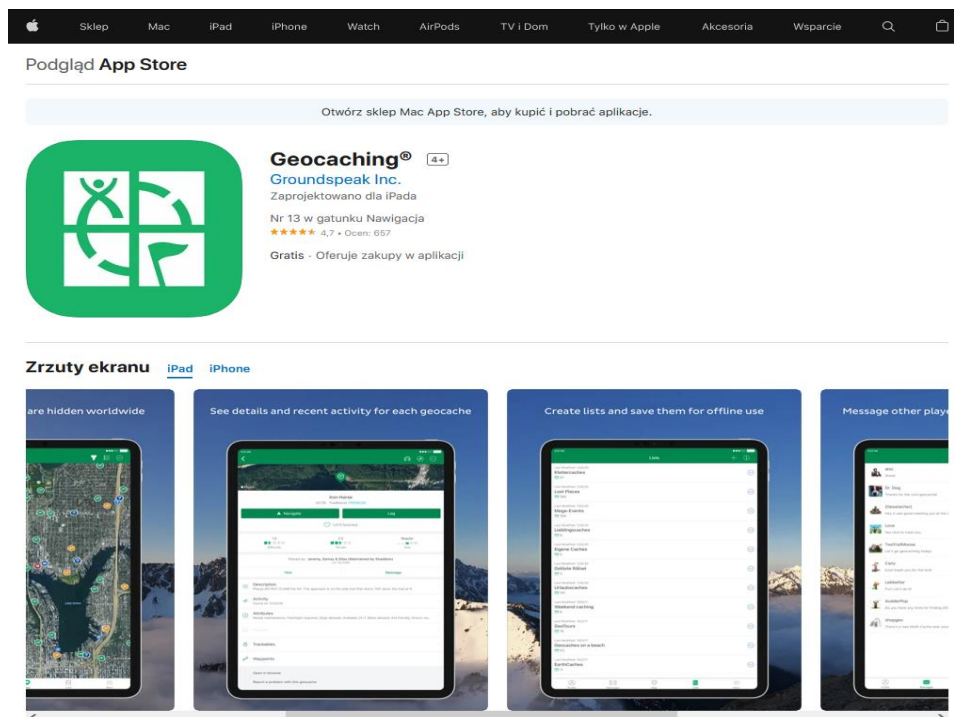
Sklep Mac iPad iPhone Watch AirPods TV i Dom Tylko w Apple Akcesoria Wsparcie

Podgląd App Store

Otwórz sklep Mac App Store, aby kupić i pobrać aplikacje.

Geocaching® 4+
Groundspeak Inc.
Zaprojektowano dla iPada
Nr 13 w gatunku Nawigacja
★★★★★ 4,7 • Ocen: 657

Gratis · Oferuje zakupy w aplikacji

Zrzuty ekranu iPad iPhone

are hidden worldwide

See details and recent activity for each geocache

Create lists and save them for offline use

Message other playe

Lists

Elvenscaches
Lost Places
Mega Events
Lobbingcaches
Sagne Caches
Outside Ritual
Urbancaches
Weekend caching
Devitours
Geocaches on a beach
EarthCaches

Description
Activity
Attributes
Trackables
Waypoints
Navigate
Log
View
Message
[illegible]